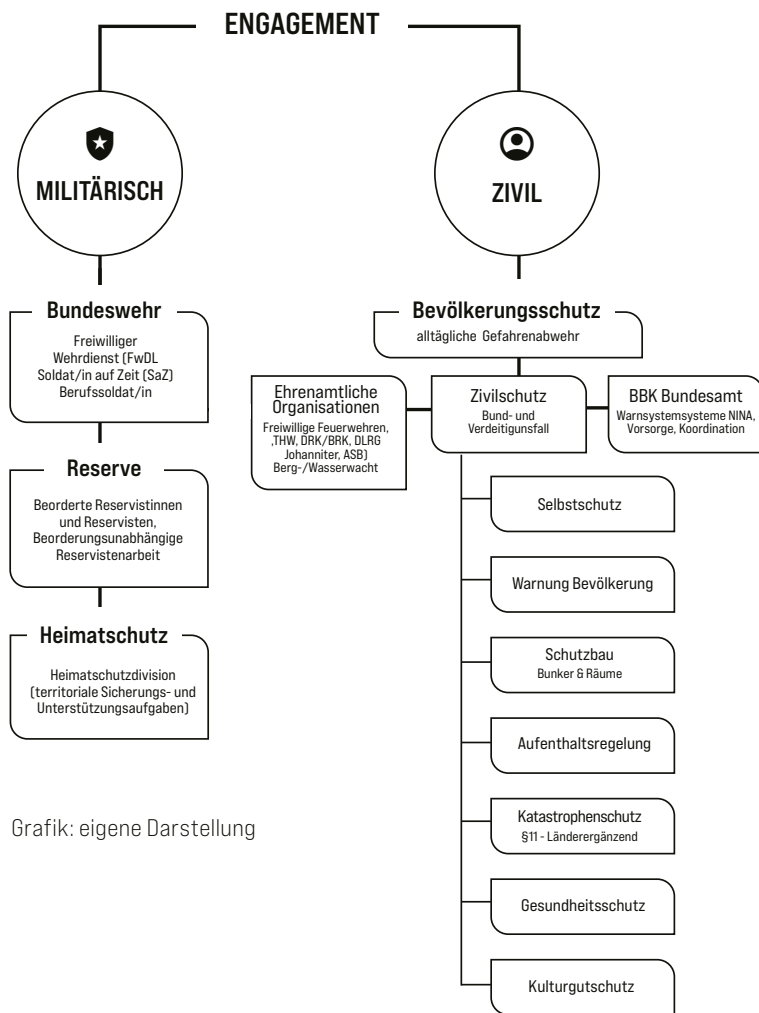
ENGAGEMENT

MILITÄRISCH

ZIVIL

Bundeswehr

Freiwilliger Wehrdienst (FwDL Soldat/in auf Zeit (SaZ) Berufssoldat/in

Reserve

Beorderte Reservistinnen und Reservisten, Beorderungsunabhängige Reservistenarbeit

Heimatschutz

Heimatschutzdivision (territoriale Sicherungs- und Unterstützungsaufgaben)

Grafik: eigene Darstellung

Bevölkerungsschutz

alltägliche Gefahrenabwehr

Ehrenamtliche Organisationen

Freiwillige Feuerwehren, ,THW, DRK/BRK, DLRG Johanniter, ASB) Berg-/Wasserwacht

Zivilschutz

Bund- und Verdeitigunsfall

BBK Bundesamt

Warnsystemsysteme NINA, Vorsorge, Koordination

Selbstschutz

Warnung Bevölkerung

Schutzbau

Bunker & Räume

Aufenthaltsregelung

Katastrophenschutz

§11 - Ländererergänzend

Gesundheitsschutz

Kulturgutschutz